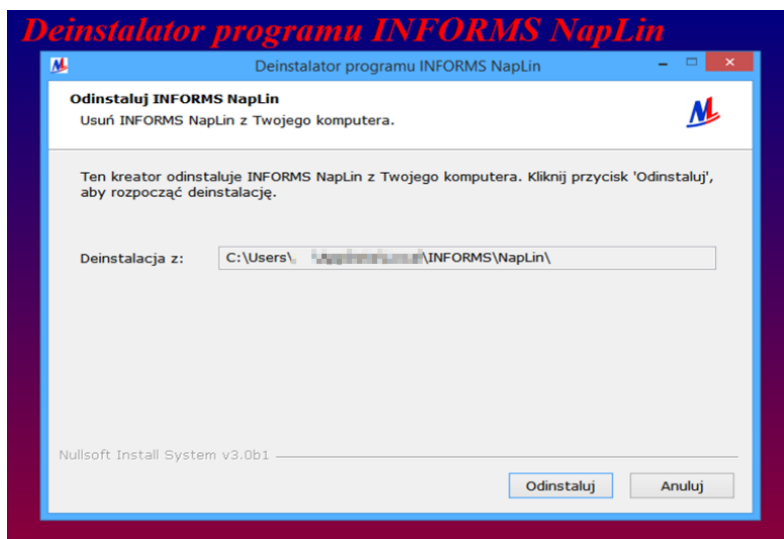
Deinstalator programu INFORMS NapLin

Deinstalator programu INFORMS NapLin

Odinstaluj INFORMS NapLin
Usuń INFORMS NapLin z Twojego komputera.

Ten kreator odinstaluje INFORMS NapLin z Twojego komputera. Kliknij przycisk 'Odinstaluj', aby rozpocząć deinstalację.

Deinstalacja z: C:\Users\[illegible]\INFORMS\NapLin\

Nullsoft Install System v3.0b1

Odinstaluj
Anuluj